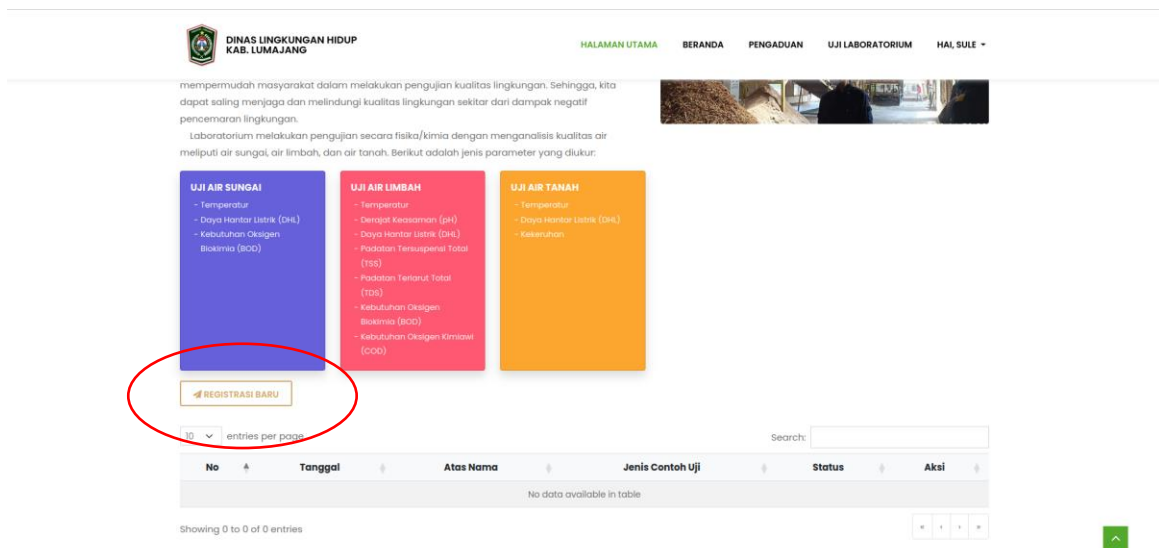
DINAS LINGKUNGAN HIDUP
KAB. LUMAJANG

HALAMAN UTAMA BERANDA PENGADUAN UJI LABORATORIUM HAI, SULE

mempermudah masyarakat dalam melakukan pengujian kualitas lingkungan. Sehingga, kita dapat saling menjaga dan melindungi kualitas lingkungan sekitar dari dampak negatif pencemaran lingkungan.

Laboratorium melakukan pengujian secara fisika/kimia dengan menganalisis kualitas air meliputi air sungai, air limbah, dan air tanah. Berikut adalah jenis parameter yang diukur:

UJI AIR SUNGAI
- Temperatur
- Daya Hantar Listrik (DHL)
- Kebutuhan Oksigen Biokimia (BOD)

UJI AIR LIMBAH
- Temperatur
- Derajat Keasaman (pH)
- Daya Hantar Listrik (DHL)
- Padatan Tersuspensi Total (TSS)
- Padatan Terlarut Total (TDS)
- Kebutuhan Oksigen Biokimia (BOD)
- Kebutuhan Oksigen Kimiawi (COD)

UJI AIR TANAH
- Temperatur
- Daya Hantar Listrik (DHL)
- Kekeruhan

REGISTRASI BARU

10 entries per page

Search:

| No | Tanggal | Atas Nama | Jenis Contoh Uji | Status | Aksi |
|---|---|---|---|---|---|
| No data available in table | | | | | |

Showing 0 to 0 of 0 entries

« ‹ › »